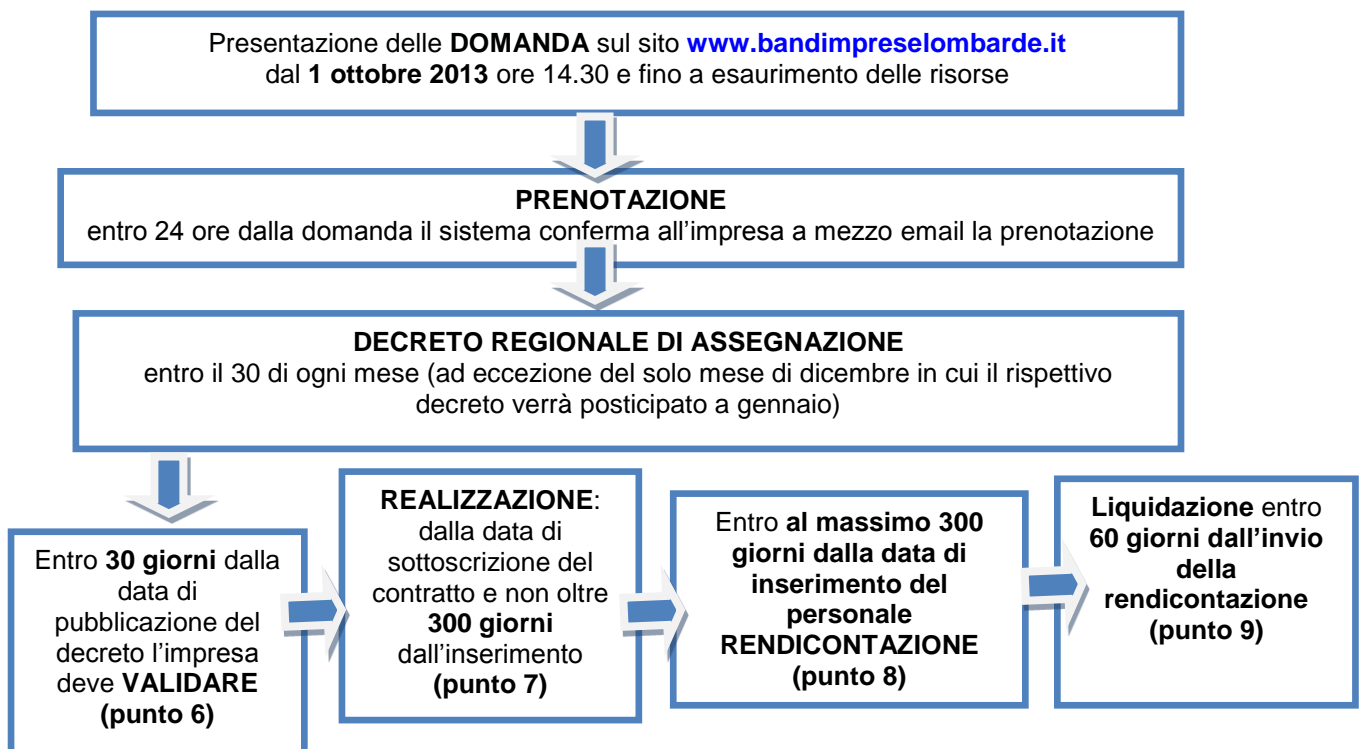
Presentazione delle **DOMANDA** sul sito **www.bandimpreselombarde.it**
dal **1 ottobre 2013** ore 14.30 e fino a esaurimento delle risorse

**PRENOTAZIONE**
entro 24 ore dalla domanda il sistema conferma all'impresa a mezzo email la prenotazione

**DECRETO REGIONALE DI ASSEGNAZIONE**
entro il 30 di ogni mese (ad eccezione del solo mese di dicembre in cui il rispettivo decreto verrà posticipato a gennaio)

Entro **30 giorni** dalla data di pubblicazione del decreto l'impresa deve **VALIDARE (punto 6)**

**REALIZZAZIONE**: dalla data di sottoscrizione del contratto e non oltre **300 giorni** dall'inserimento **(punto 7)**

Entro **al massimo 300 giorni dalla data di inserimento del personale RENDICONTAZIONE (punto 8)**

**Liquidazione** entro **60 giorni dall'invio della rendicontazione (punto 9)**